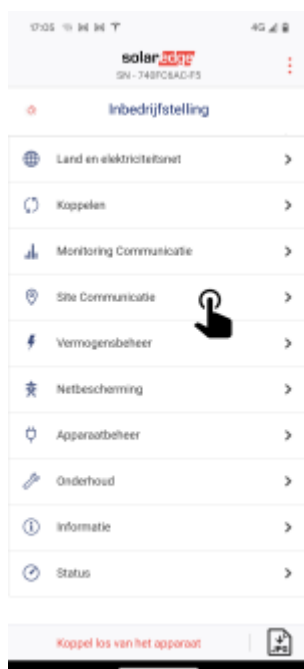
17:05

4G

solaredge
SN - 740FC6AD-F5

Inbedrijfstelling

Land en elektriciteitsnet >

Koppelen >

Monitoring Communicatie >

Site Communicatie >

Vermogensbeheer >

Netbescherming >

Apparaatbeheer >

Onderhoud >

Informatie >

Status >

Koppel los van het apparaat

JPG